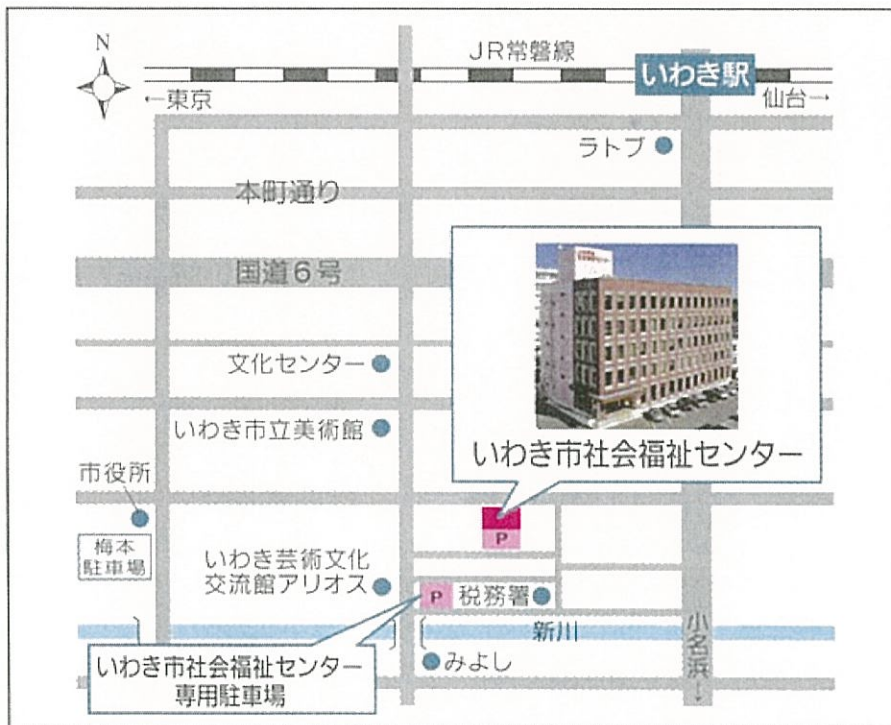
N

JR常磐線

いわき駅

←東京

仙台→

ラトブ

本町通り

国道6号

文化センター

いわき市立美術館

いわき市社会福祉センター

市役所

梅本駐車場

P

いわき芸術文化交流館アリオス

P

税務署

新川

小名浜

いわき市社会福祉センター専用駐車場

みよし